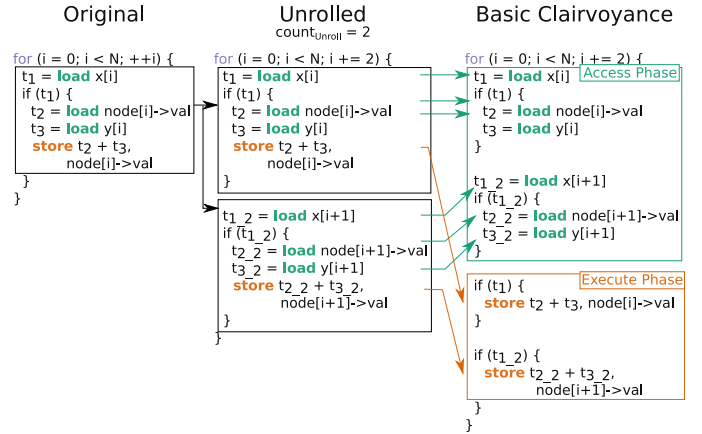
Original

for (i = 0; i < N; ++i) {
$t_1$ = load x[i]
if ($t_1$) {
$t_2$ = load node[i]->val
$t_3$ = load y[i]
store $t_2 + t_3$, node[i]->val
}
}

Unrolled
count$_{\text{Unroll}}$ = 2

for (i = 0; i < N; i += 2) {
$t_1$ = load x[i]
if ($t_1$) {
$t_2$ = load node[i]->val
$t_3$ = load y[i]
store $t_2 + t_3$, node[i]->val
}

$t_{1\_2}$ = load x[i+1]
if ($t_{1\_2}$) {
$t_{2\_2}$ = load node[i+1]->val
$t_{3\_2}$ = load y[i+1]
store $t_{2\_2} + t_{3\_2}$, node[i+1]->val
}
}

Basic Clairvoyance

for (i = 0; i < N; i += 2) {
Access Phase
$t_1$ = load x[i]
if ($t_1$) {
$t_2$ = load node[i]->val
$t_3$ = load y[i]
}

$t_{1\_2}$ = load x[i+1]
if ($t_{1\_2}$) {
$t_{2\_2}$ = load node[i+1]->val
$t_{3\_2}$ = load y[i+1]
}

Execute Phase
if ($t_1$) {
store $t_2 + t_3$, node[i]->val
}

if ($t_{1\_2}$) {
store $t_{2\_2} + t_{3\_2}$, node[i+1]->val
}
}